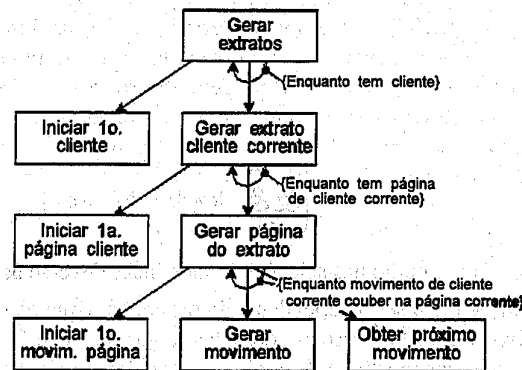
Gerar extratos

{Enquanto tem cliente}

Iniciar 1o. cliente

Gerar extrato cliente corrente

{Enquanto tem página de cliente corrente}

Iniciar 1a. página cliente

Gerar página do extrato

{Enquanto movimento de cliente corrente couber na página corrente}

Iniciar 1o. movim. página

Gerar movimento

Obter próximo movimento